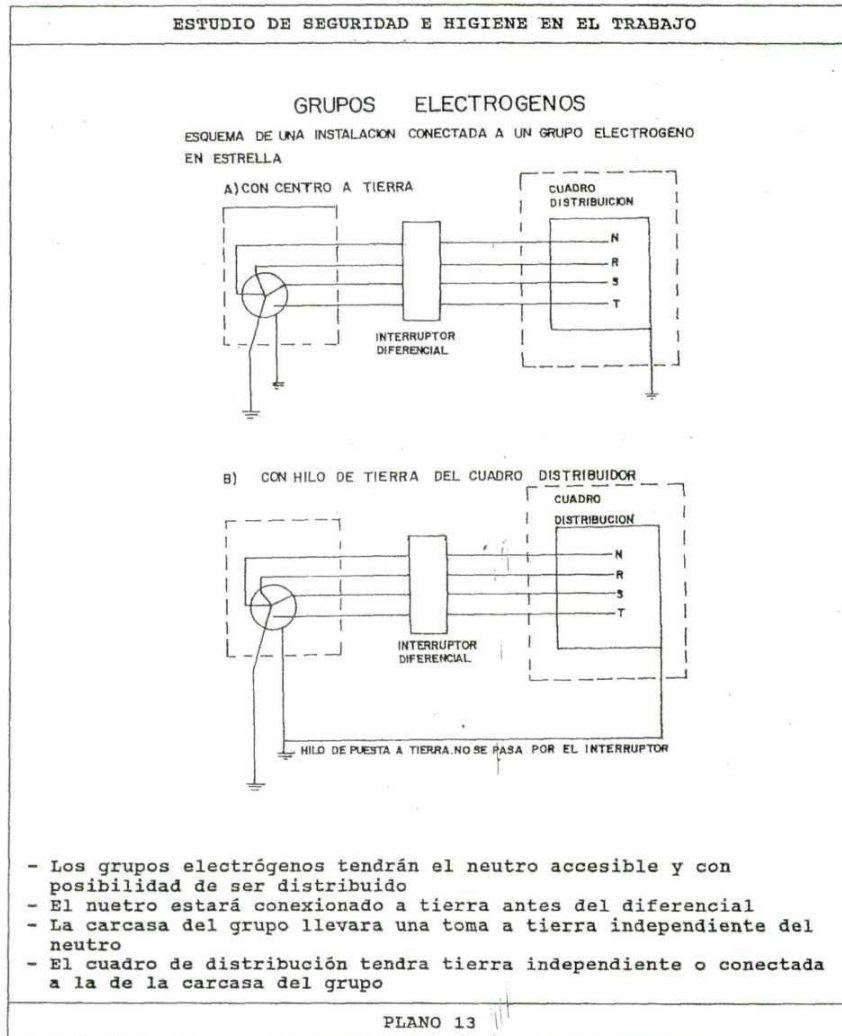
ESTUDIO DE SEGURIDAD E HIGIENE EN EL TRABAJO

GRUPOS ELECTROGENOS

ESQUEMA DE UNA INSTALACION CONECTADA A UN GRUPO ELECTROGENO EN ESTRELLA

A) CON CENTRO A TIERRA

CUADRO DISTRIBUICION

N
R
S
T

INTERRUPTOR DIFERENCIAL

B) CON HILO DE TIERRA DEL CUADRO DISTRIBUIDOR

CUADRO DISTRIBUCION

N
R
S
T

INTERRUPTOR DIFERENCIAL

HILO DE PUESTA A TIERRA.NO SE PASA POR EL INTERRUPTOR

- Los grupos electrógenos tendrán el neutro accesible y con posibilidad de ser distribuido
- El nuetro estará conexionado a tierra antes del diferencial
- La carcasa del grupo llevara una toma a tierra independiente del neutro
- El cuadro de distribución tendra tierra independiente o conectada a la de la carcasa del grupo

PLANO 13